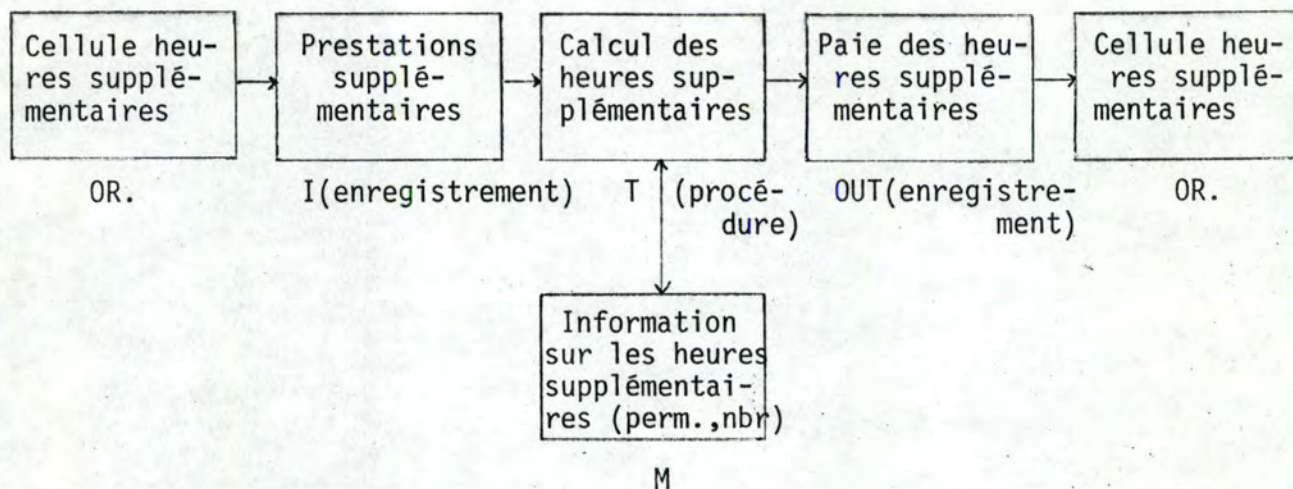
Cellule heures supplémentaires

Prestations supplémentaires

Calcul des heures supplémentaires

Paie des heures supplémentaires

Cellule heures supplémentaires

OR.

I(enregistrement)

T (procédure)

OUT(enregistrement)

OR.

Information sur les heures supplémentaires (perm.,nbr)

M